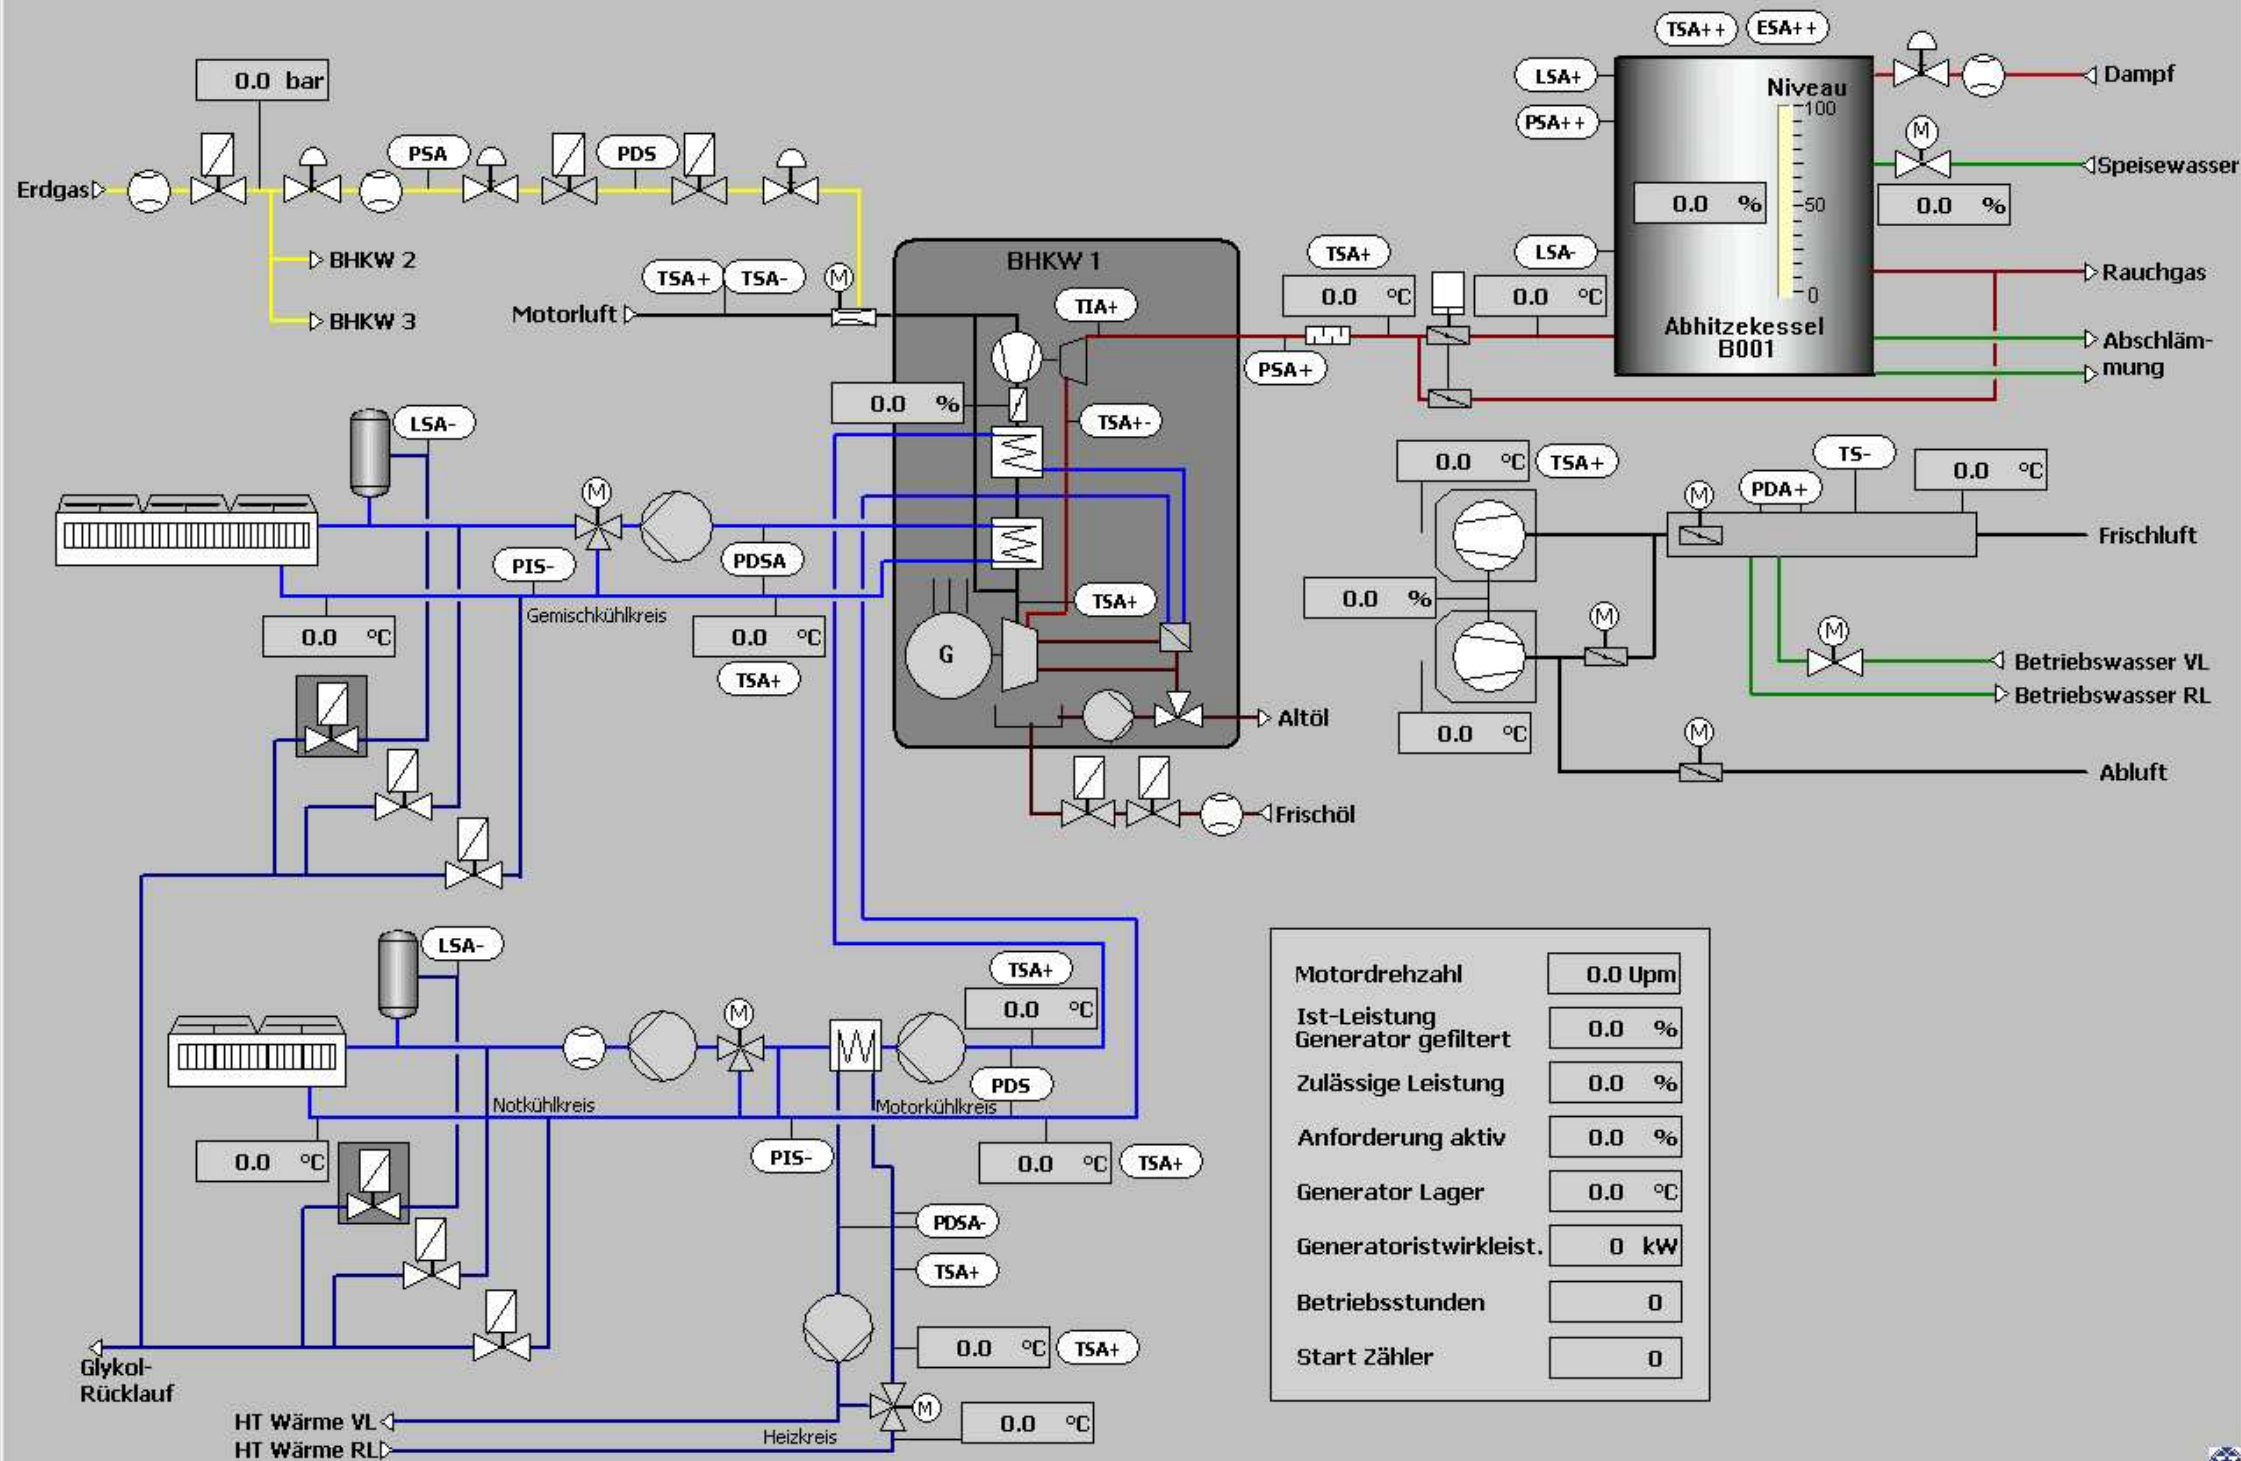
0.0 bar

Erdgas
PSA
PDS
BHKW 2
BHKW 3

TSA++ ESA++
LSA+
PSA++
Niveau
100
50
0
0.0 %
Dampf
M
Speisewasser
0.0 %
LSA-
Rauchgas
Abhitzekessel B001
Abschlämmung

BHKW 1
TSA+ TSA-
M
Motorluft
TIA+
TSA+
0.0 °C
0.0 °C
PSA+
0.0 %
TSA+-
TSA+

LSA-
M
PIS-
PDSA
Gemischkühlkreis
0.0 °C
0.0 °C
TSA+
G
Altöl
Frischöl

0.0 °C TSA+
TS-
0.0 °C
PDA+
M
Frischluft
0.0 %
M
M
Betriebswasser VL
Betriebswasser RL
0.0 °C
M
Abluft

LSA-
TSA+
0.0 °C
M
PDS
Notkühlkreis
Motorkühlkreis
0.0 °C
PIS-
0.0 °C TSA+
PDSA-
TSA+
0.0 °C TSA+
Glykol-Rücklauf
HT Wärme VL
HT Wärme RL
M
0.0 °C
Heizkreis

| | |
|---|---|
| Motordrehzahl | 0.0 Upm |
| Ist-Leistung Generator gefiltert | 0.0 % |
| Zulässige Leistung | 0.0 % |
| Anforderung aktiv | 0.0 % |
| Generator Lager | 0.0 °C |
| Generatoristwirkleist. | 0 kW |
| Betriebsstunden | 0 |
| Start Zähler | 0 |